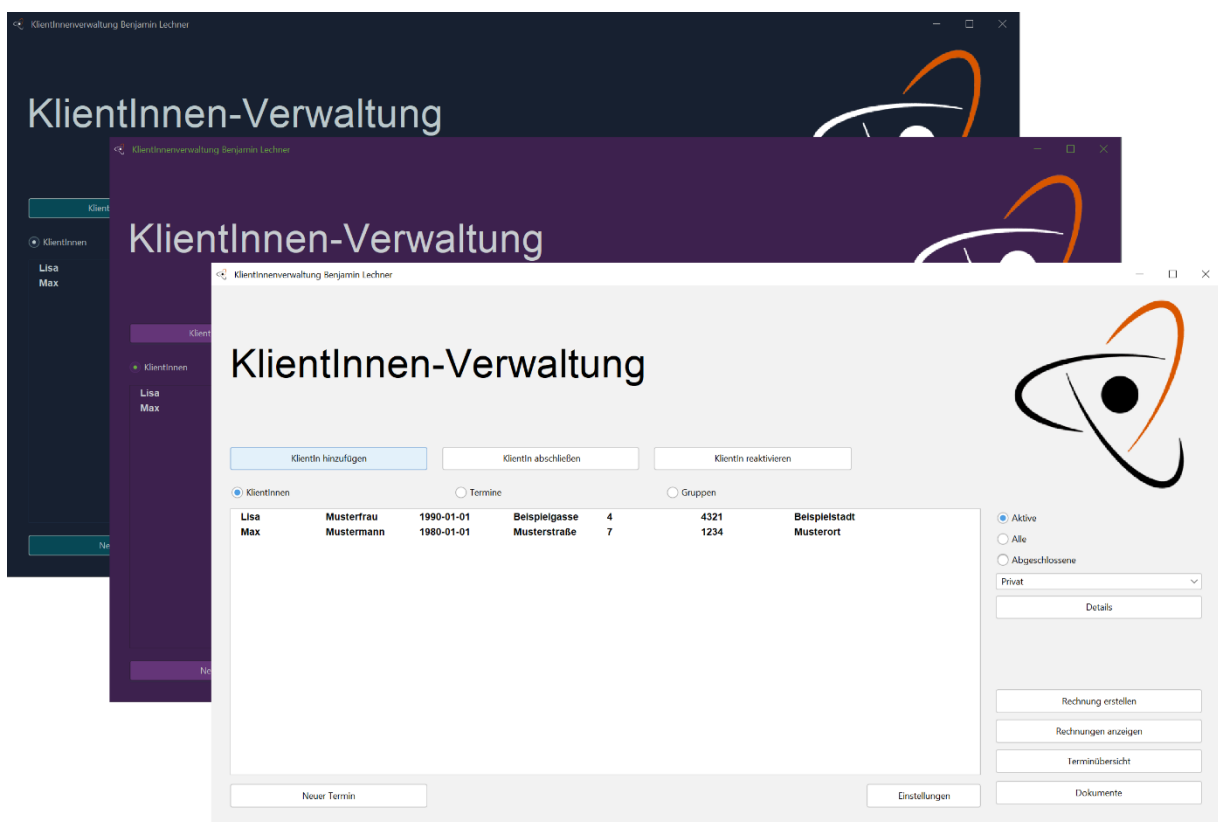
KlientInnenverwaltung Benjamin Lechner

KlientInnen-Verwaltung

Klient

KlientInnen

Lisa
Max

Ne

KlientInnenverwaltung Benjamin Lechner

KlientInnen-Verwaltung

Klient

KlientInnen

Lisa
Max

Ne

KlientInnenverwaltung Benjamin Lechner

KlientInnen-Verwaltung

KlientIn hinzufügen
KlientIn abschließen
KlientIn reaktivieren

KlientInnen
Termine
Gruppen

| Lisa | Musterfrau | 1990-01-01 | Beispielgasse | 4 | 4321 | Beispielstadt |
|---|---|---|---|---|---|---|
| Max | Mustermann | 1980-01-01 | Musterstraße | 7 | 1234 | Musterort |

Aktive
Alle
Abgeschlossene
Privat
Details

Rechnung erstellen
Rechnungen anzeigen
Terminübersicht
Dokumente

Neuer Termin
Einstellungen